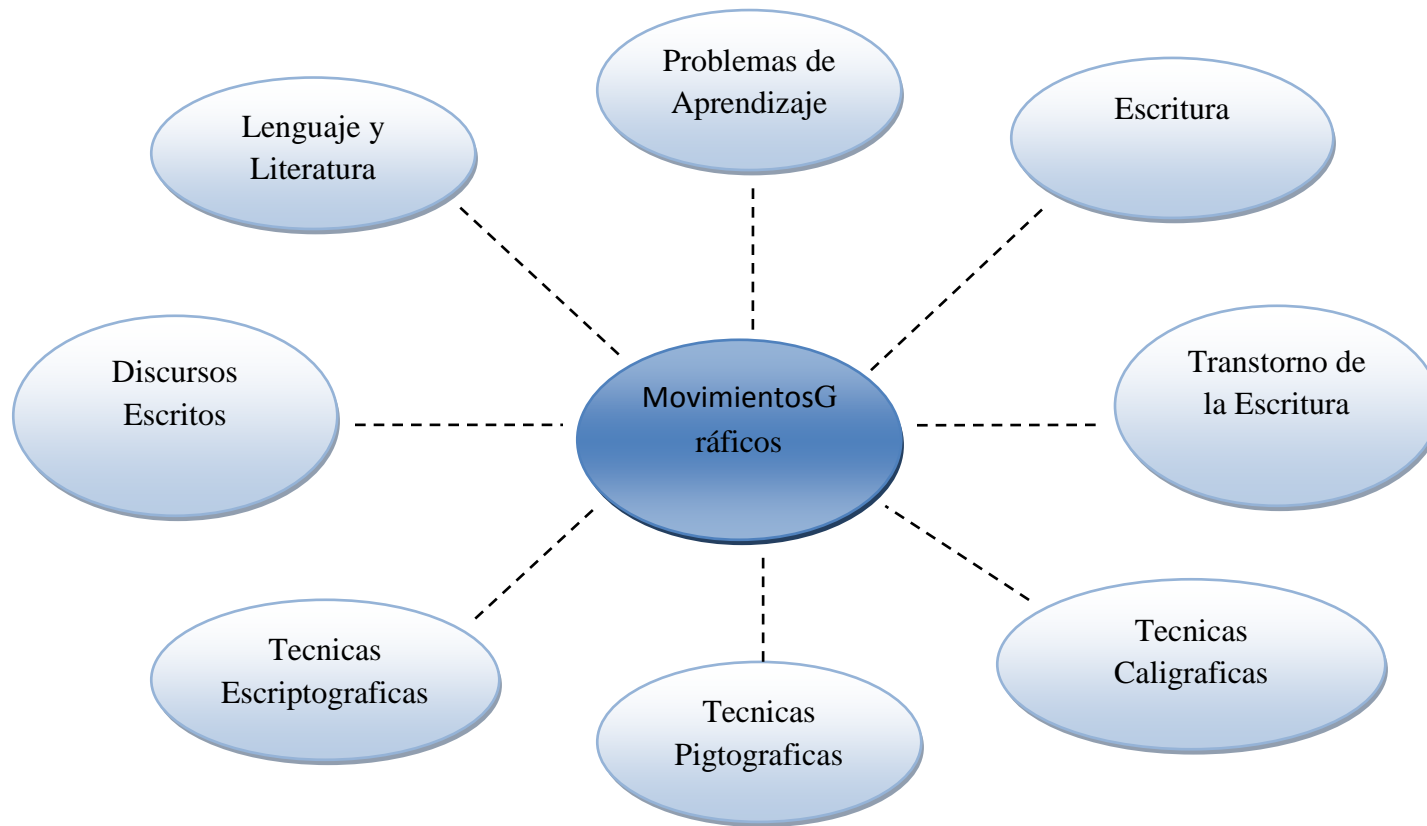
Problemas de Aprendizaje

Lenguaje y Literatura

Escritura

Discursos Escritos

MovimientosG ráficos

Transtorno de la Escritura

Tecnicas Escriptograficas

Tecnicas Pigtograficas

Tecnicas Caligraficas